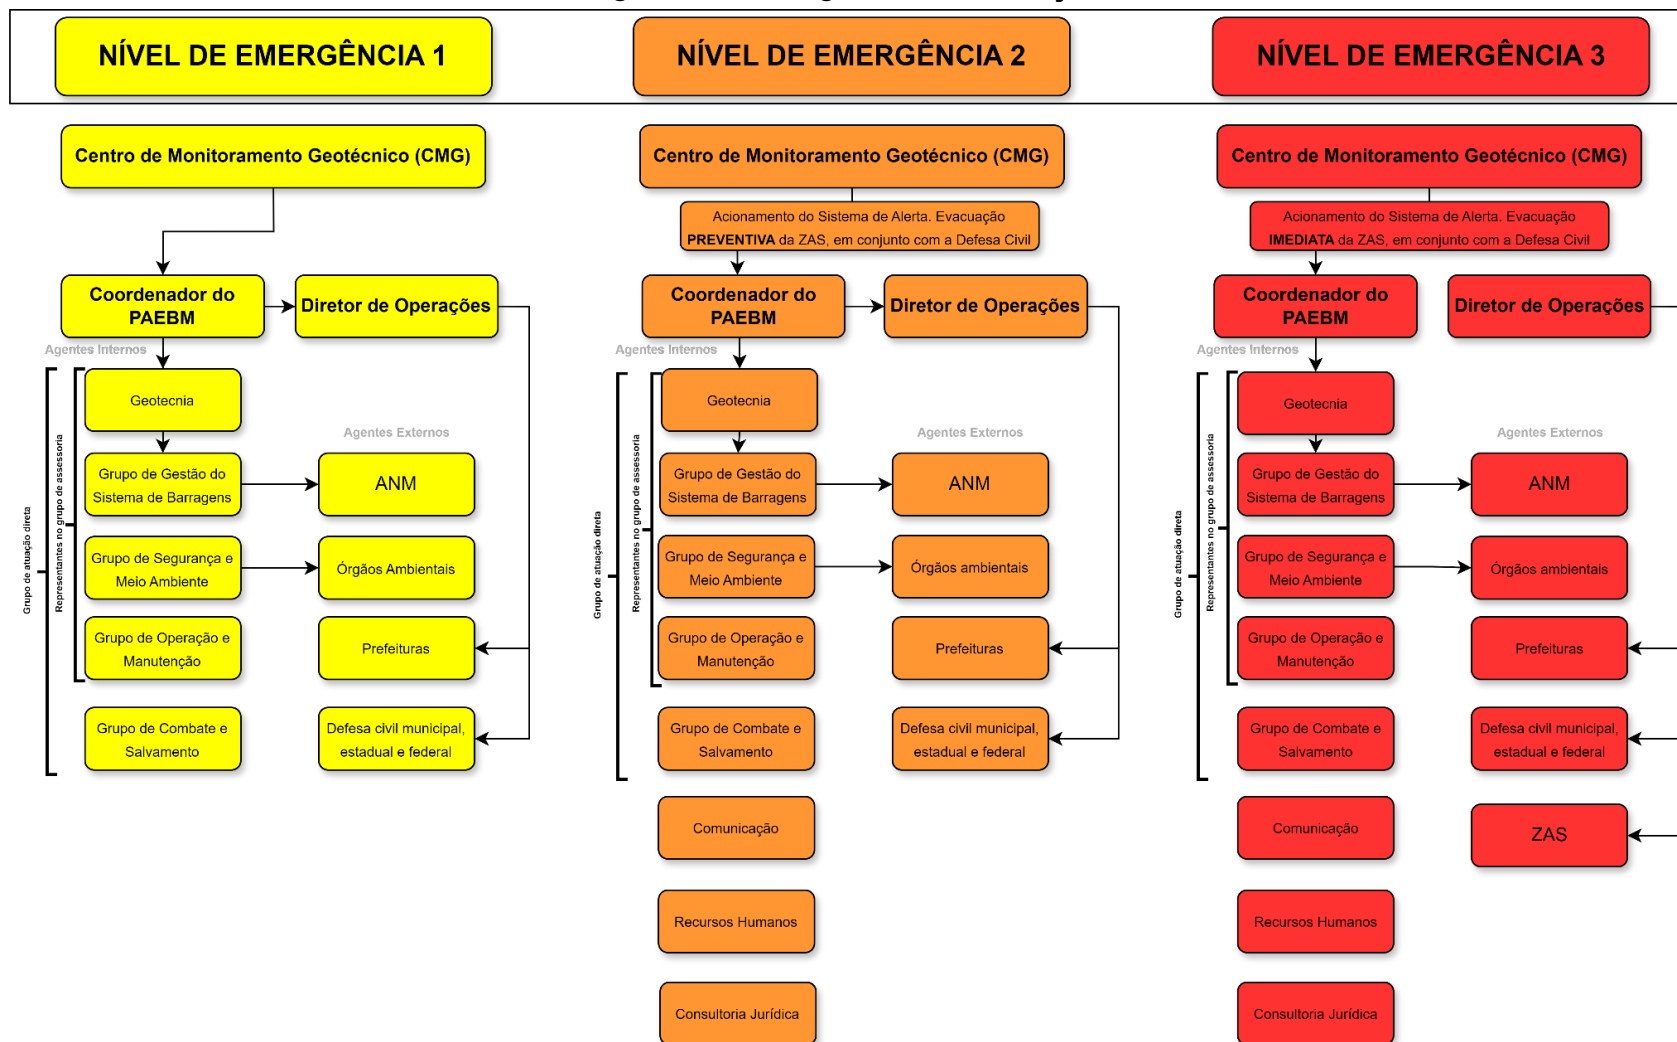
NÍVEL DE EMERGÊNCIA 1

Centro de Monitoramento Geotécnico (CMG)

Coordenador do PAEBM

Diretor de Operações

Agentes Internos

Grupo de atuação direta

Representantes no grupo de assessoria

Geotecnia

Grupo de Gestão do Sistema de Barragens

Grupo de Segurança e Meio Ambiente

Grupo de Operação e Manutenção

Grupo de Combate e Salvamento

Agentes Externos

ANM

Órgãos Ambientais

Prefeituras

Defesa civil municipal, estadual e federal

NÍVEL DE EMERGÊNCIA 2

Centro de Monitoramento Geotécnico (CMG)

Acionamento do Sistema de Alerta. Evacuação **PREVENTIVA** da ZAS, em conjunto com a Defesa Civil

Coordenador do PAEBM

Diretor de Operações

Agentes Internos

Grupo de atuação direta

Representantes no grupo de assessoria

Geotecnia

Grupo de Gestão do Sistema de Barragens

Grupo de Segurança e Meio Ambiente

Grupo de Operação e Manutenção

Grupo de Combate e Salvamento

Comunicação

Recursos Humanos

Consultoria Jurídica

Agentes Externos

ANM

Órgãos ambientais

Prefeituras

Defesa civil municipal, estadual e federal

NÍVEL DE EMERGÊNCIA 3

Centro de Monitoramento Geotécnico (CMG)

Acionamento do Sistema de Alerta. Evacuação **IMEDIATA** da ZAS, em conjunto com a Defesa Civil

Coordenador do PAEBM

Diretor de Operações

Agentes Internos

Grupo de atuação direta

Representantes no grupo de assessoria

Geotecnia

Grupo de Gestão do Sistema de Barragens

Grupo de Segurança e Meio Ambiente

Grupo de Operação e Manutenção

Grupo de Combate e Salvamento

Comunicação

Recursos Humanos

Consultoria Jurídica

Agentes Externos

ANM

Órgãos ambientais

Prefeituras

Defesa civil municipal, estadual e federal

ZAS